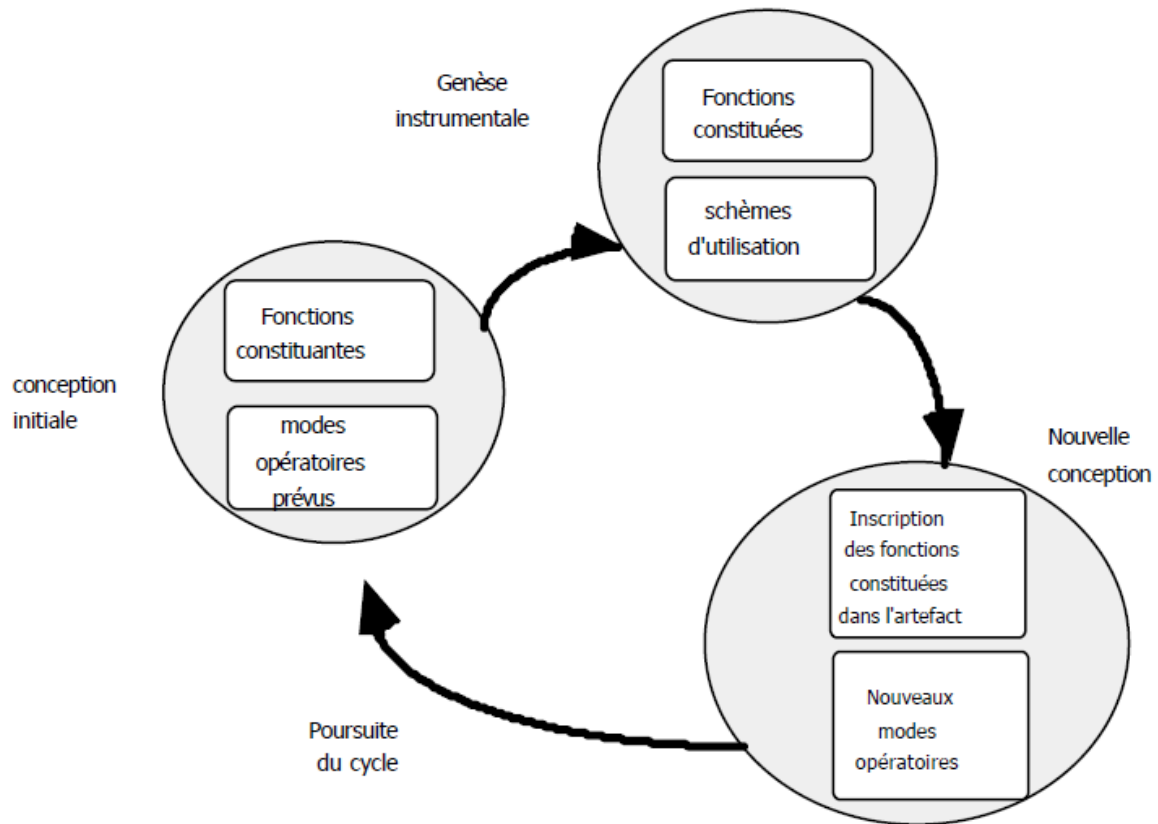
Genèse instrumentale

Fonctions constituées

schèmes d'utilisation

conception initiale

Fonctions constituantes

modes opératoires prévus

Nouvelle conception

Inscription des fonctions constituées dans l'artefact

Nouveaux modes opératoires

Poursuite du cycle